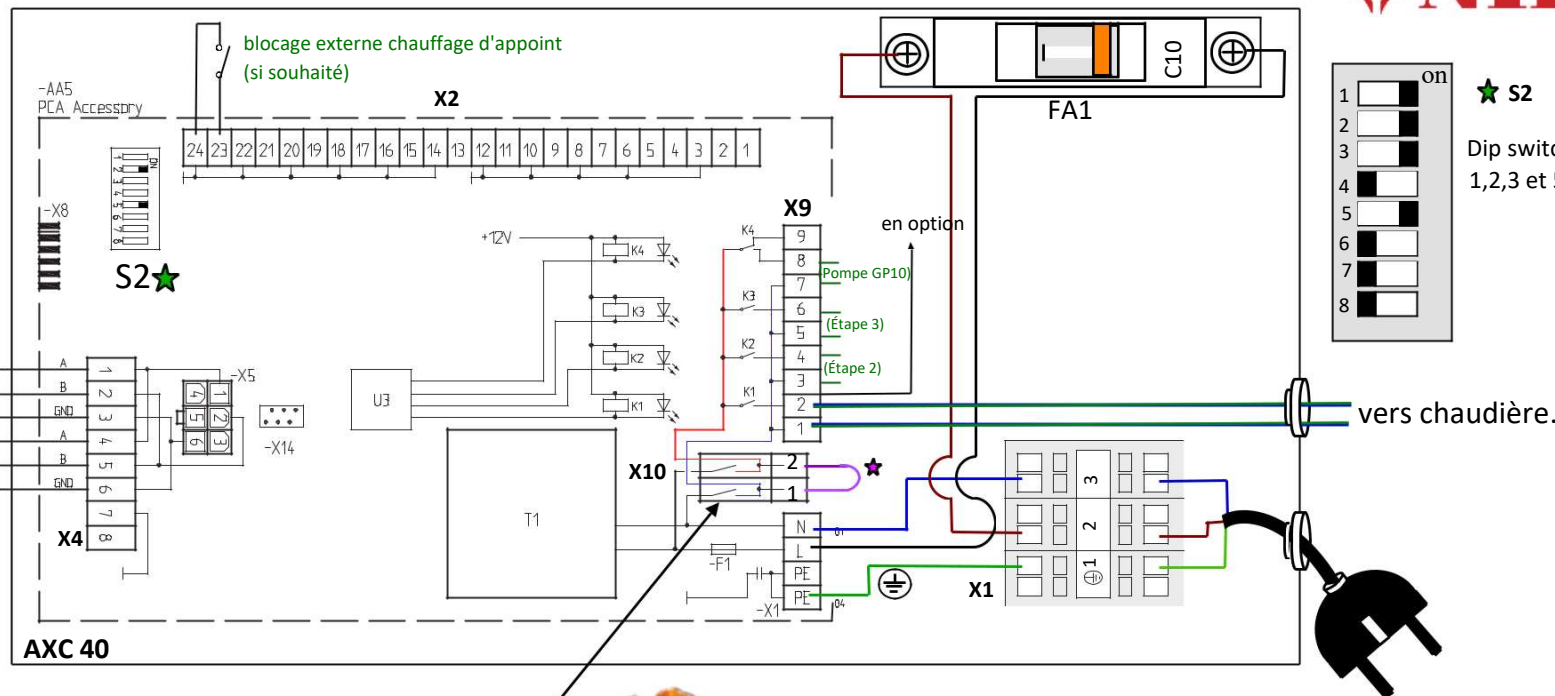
blocage externe chauffage d'appoint
(si souhaité)

-AA5
PCA Accessory

X2

24 23 22 21 20 19 18 17 16 15 14 13 12 11 10 9 8 7 6 5 4 3 2 1

C10

FA1

on

1
2
3
4
5
6
7
8

S2

Dip switc
1,2,3 et 5

ON
1
2
3
4
5
6
7
8

-X8

S2

+12V

K4
K3
K2
K1

X9

9
8
7
6
5
4
3
2
1

en option

Pompe GP10)

(Étape 3)

(Étape 2)

A
B
GND
A
B
GND

1
2
3
4
5
6
7
8

-X5

4 1
5 2
6 3

-X14

U3

vers chaudière.

X10

2
1

T1

N
L
PE
PE

-F1

-X1

X4

3
2
1

X1

AXC 40